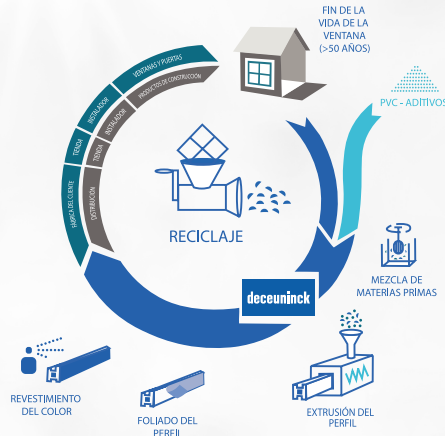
FÍN DE LA VIDA DE LA VENTANA (>50 AÑOS)

PVC - ADITIVOS

VENTANAS Y PUERTAS

PRODUCTOS DE CONSTRUCCIÓN

INSTALADOR

INSTALADOR

TIENDA

TIENDA

FABRICANTE DEL CLIENTE

DISTRIBUCIÓN

RECICLAJE

deceuninck

MEZCLA DE MATERIAS PRIMAS

REVESTIMIENTO DEL COLOR

FOLIADO DEL PERFIL

EXTRUSIÓN DEL PERFIL